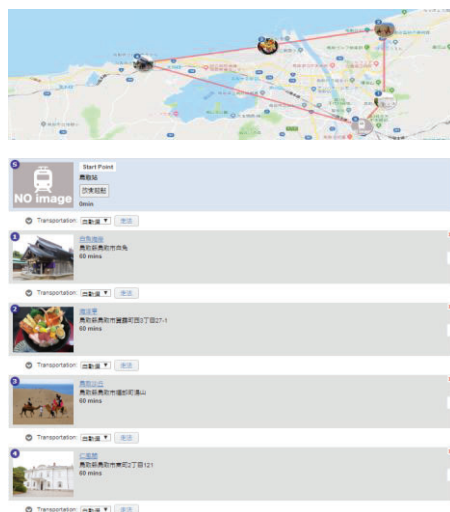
S
NO image
Start Point
鳥取駅
変更駅名
0min

Transportation: 自動車 ▼ 変更

1
白兎神社
鳥取県鳥取市白兎
60 mins

Transportation: 自動車 ▼ 変更

2
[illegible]
鳥取県鳥取市賀露町西3丁目27-1
60 mins

Transportation: 自動車 ▼ 変更

3
鳥取砂丘
鳥取県鳥取市福部町湯山
60 mins

Transportation: 自動車 ▼ 変更

4
仁風閣
鳥取県鳥取市東町2丁目121
60 mins

Transportation: 自動車 ▼ 変更